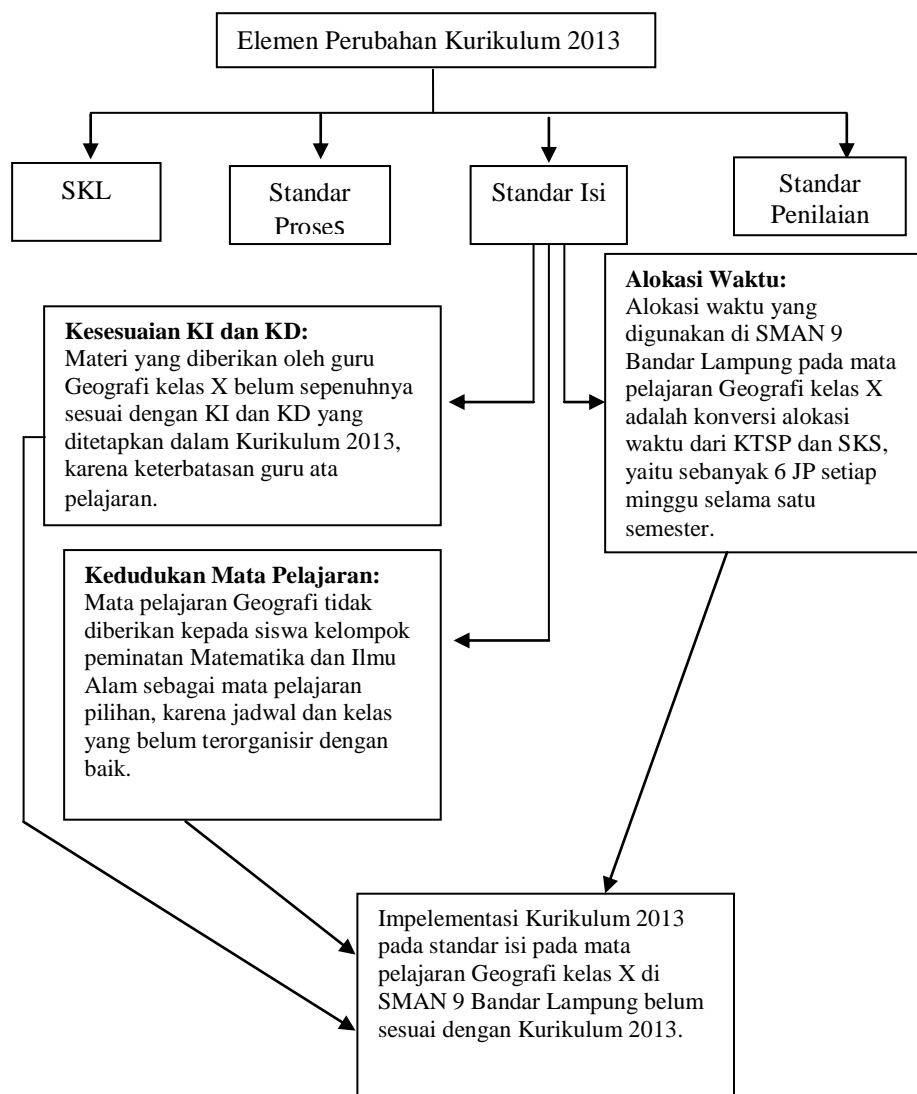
Elemen Perubahan Kurikulum 2013

SKL

Standar Proses

Standar Isi

Standar Penilaian

**Alokasi Waktu:**
Alokasi waktu yang digunakan di SMAN 9 Bandar Lampung pada mata pelajaran Geografi kelas X adalah konversi alokasi waktu dari KTSP dan SKS, yaitu sebanyak 6 JP setiap minggu selama satu semester.

**Kesesuaian KI dan KD:**
Materi yang diberikan oleh guru Geografi kelas X belum sepenuhnya sesuai dengan KI dan KD yang ditetapkan dalam Kurikulum 2013, karena keterbatasan guru ata pelajaran.

**Kedudukan Mata Pelajaran:**
Mata pelajaran Geografi tidak diberikan kepada siswa kelompok peminatan Matematika dan Ilmu Alam sebagai mata pelajaran pilihan, karena jadwal dan kelas yang belum terorganisir dengan baik.

Impelementasi Kurikulum 2013 pada standar isi pada mata pelajaran Geografi kelas X di SMAN 9 Bandar Lampung belum sesuai dengan Kurikulum 2013.